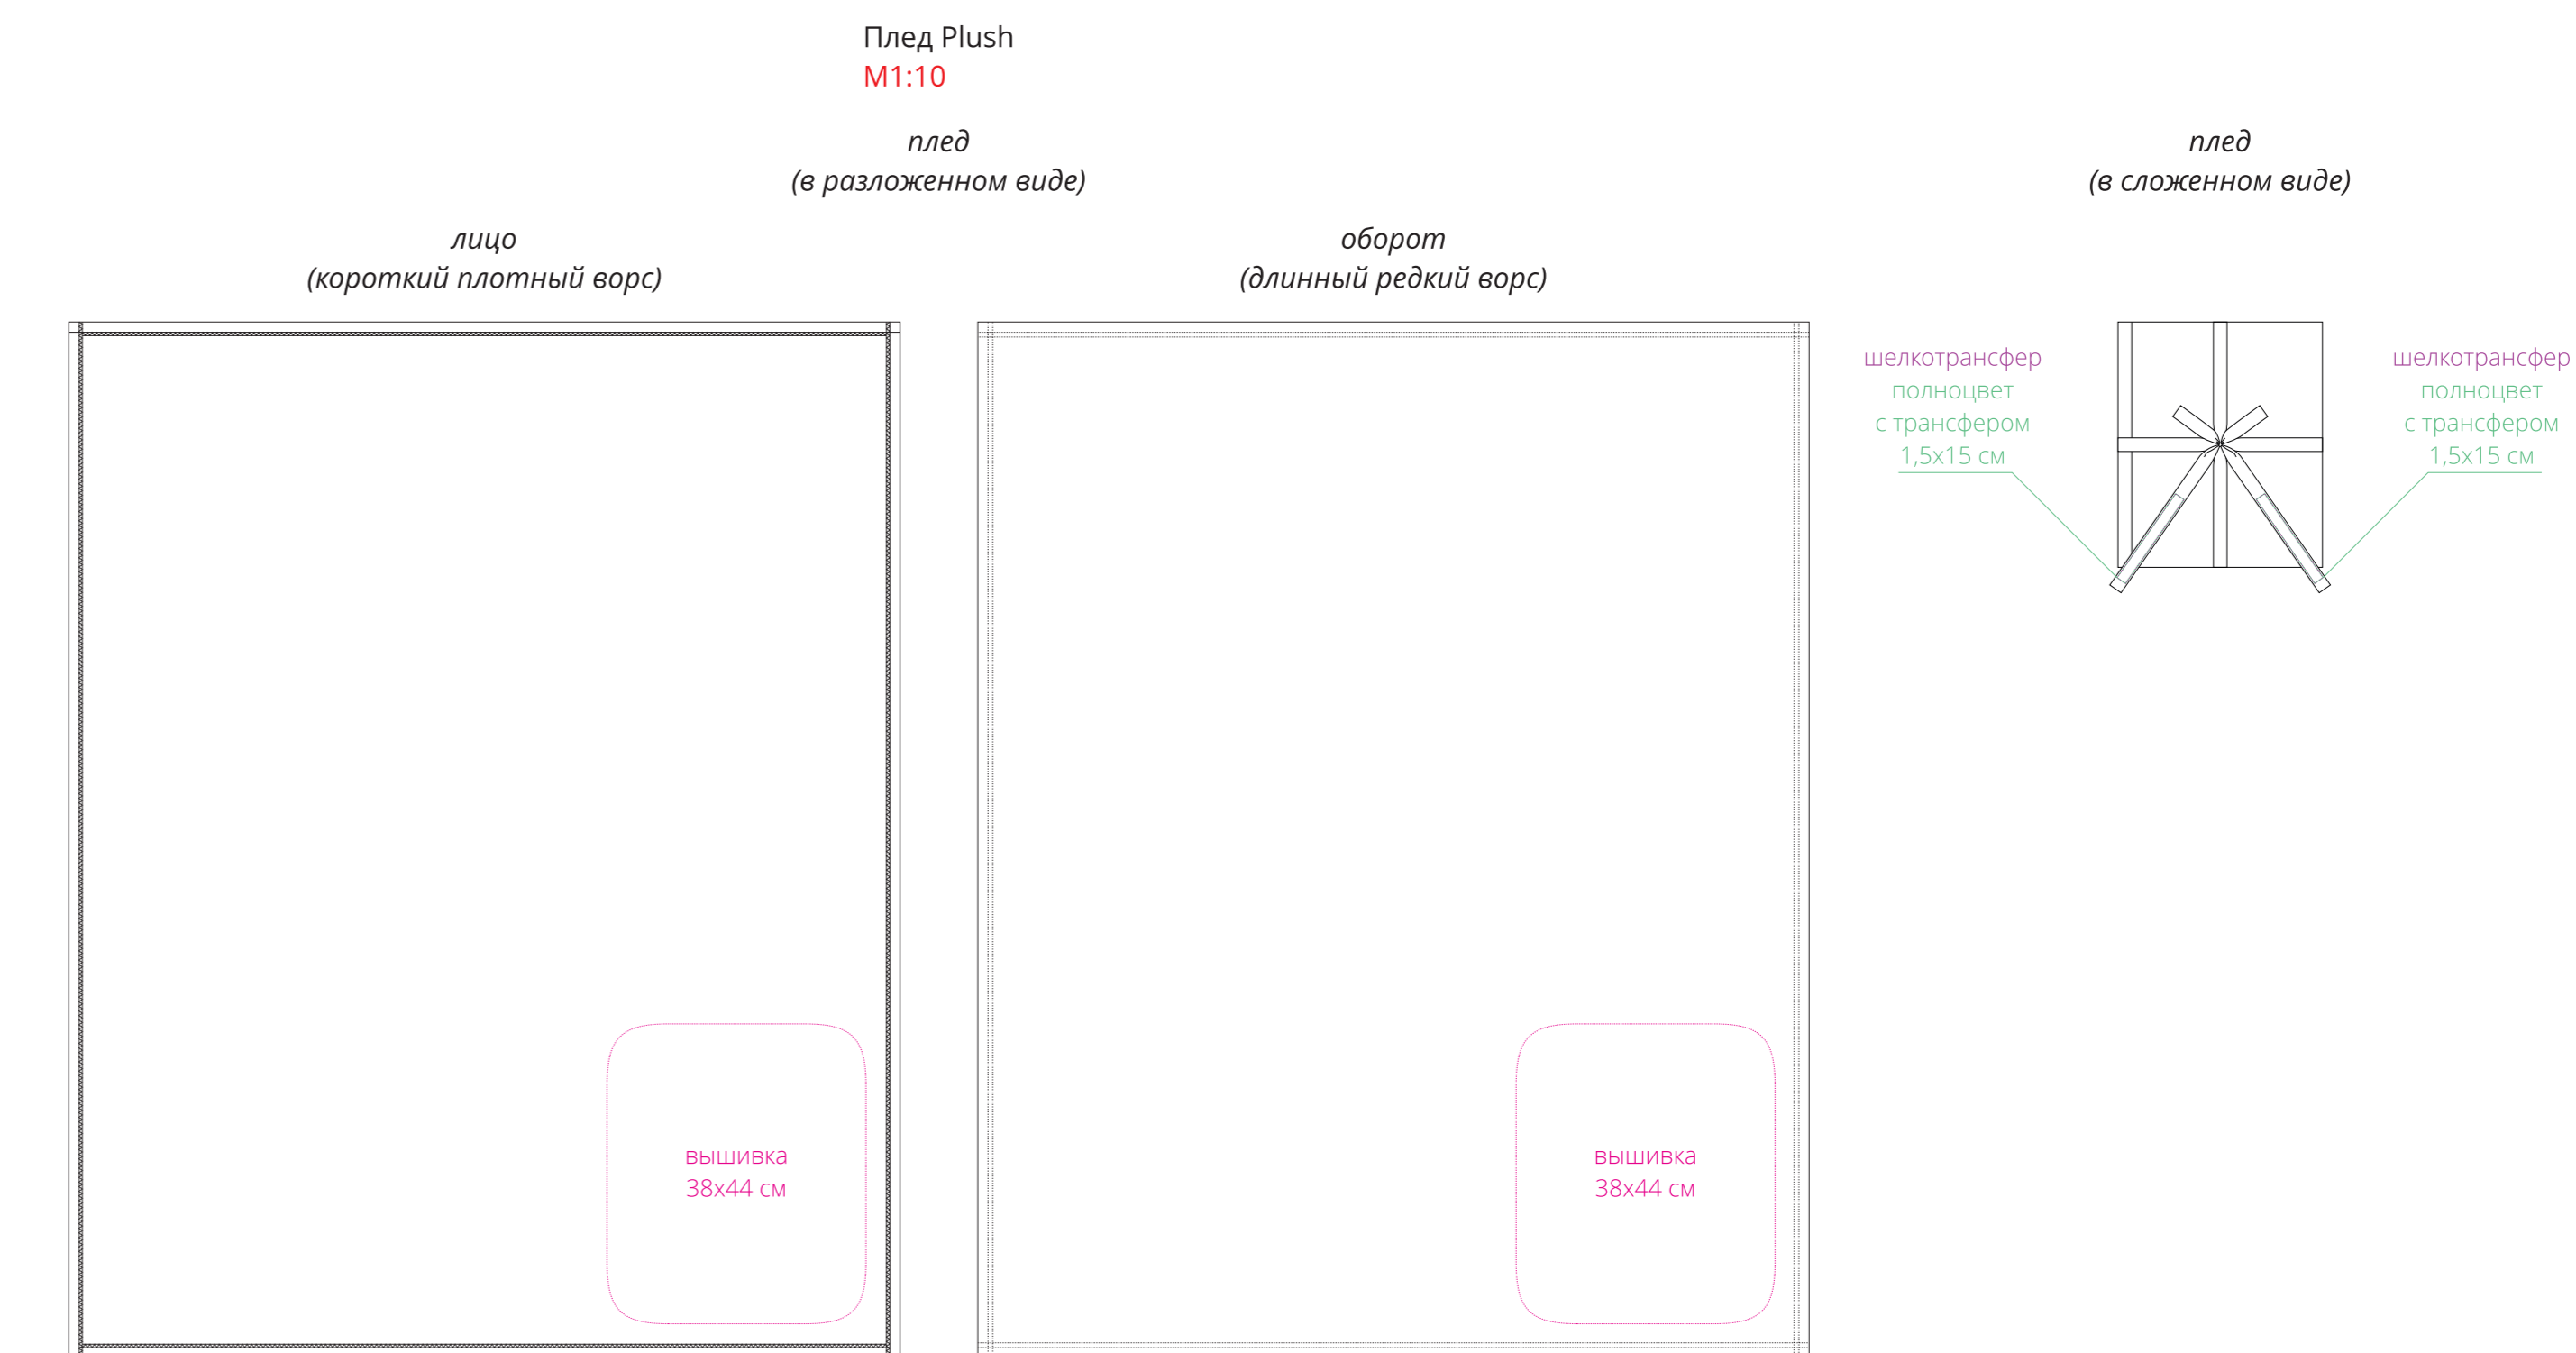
Плед Plush
М1:10

плед
(в разложенном виде)

плед
(в сложенном виде)

лицо
(короткий плотный ворс)

оборот
(длинный редкий ворс)

шелкотрансфер
полноцвет
с трансфером
1,5x15 см

шелкотрансфер
полноцвет
с трансфером
1,5x15 см

вышивка
38x44 см

вышивка
38x44 см